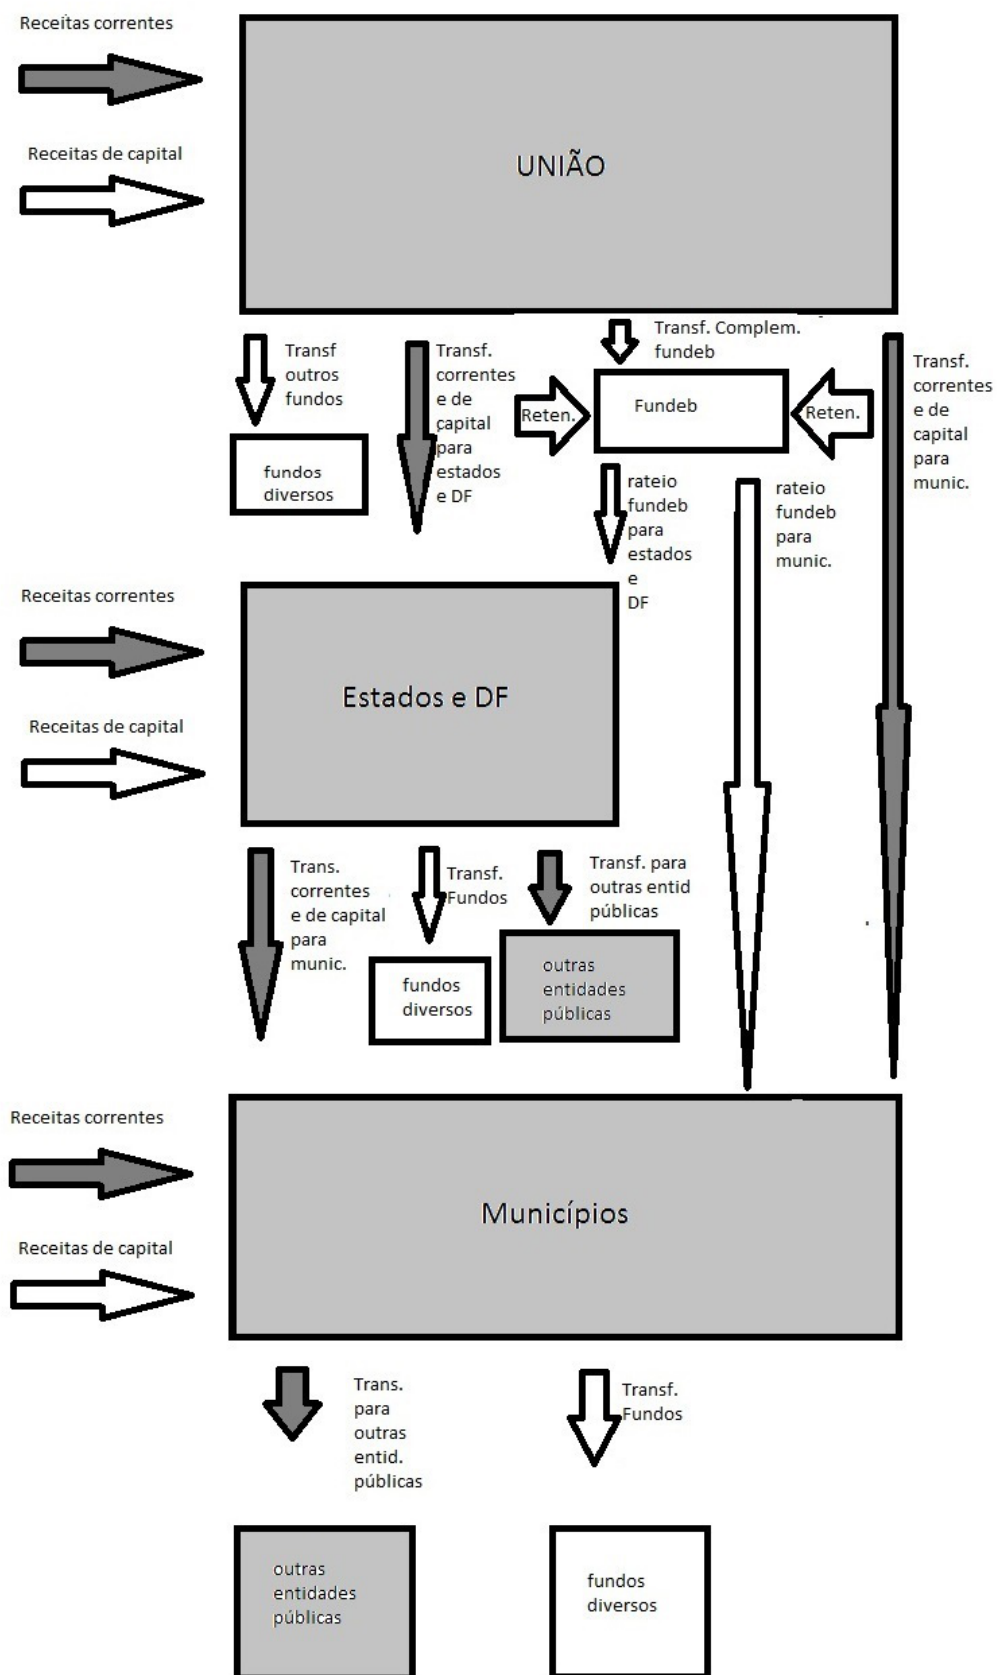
Receitas correntes

Receitas de capital

UNIÃO

Transf outros fundos

fundos diversos

Transf. correntes e de capital para estados e DF

Transf. Complem. fundeb

Reten.

Fundeb

Reten.

Transf. correntes e de capital para munic.

rateio fundeb para estados e DF

rateio fundeb para munic.

Receitas correntes

Receitas de capital

Estados e DF

Trans. correntes e de capital para munic.

Transf. Fundos

fundos diversos

Transf. para outras entid públicas

outras entidades públicas

Receitas correntes

Receitas de capital

Municípios

Trans. para outras entid. públicas

Transf. Fundos

outras entidades públicas

fundos diversos